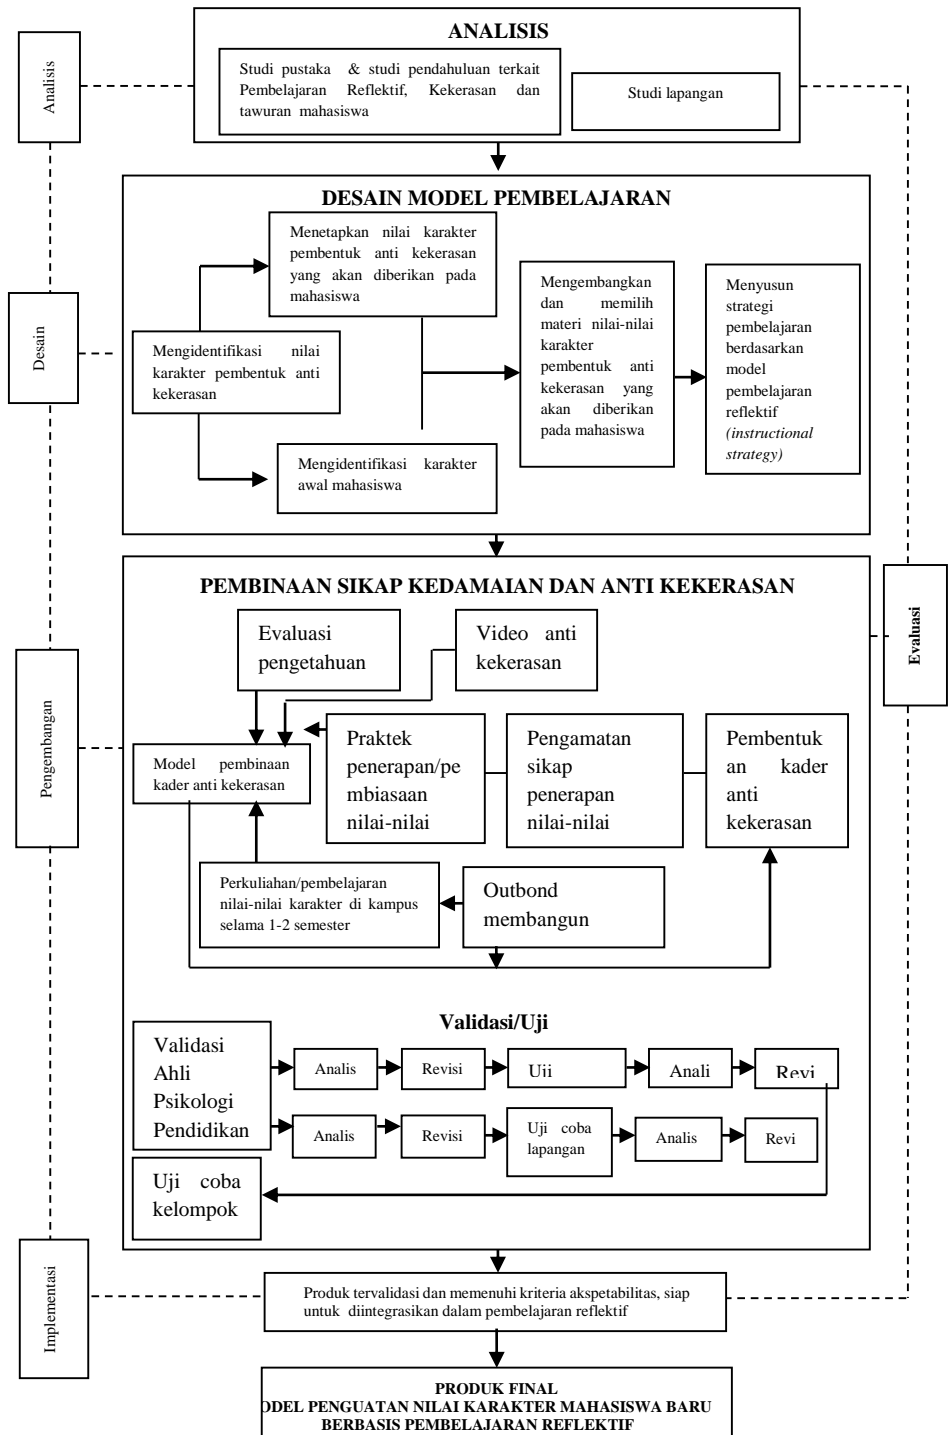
Analisis

ANALISIS

Studi pustaka & studi pendahuluan terkait Pembelajaran Reflektif, Kekerasan dan tawuran mahasiswa

Studi lapangan

Desain

DESAIN MODEL PEMBELAJARAN

Menetapkan nilai karakter pembentuk anti kekerasan yang akan diberikan pada mahasiswa

Mengidentifikasi nilai karakter pembentuk anti kekerasan

Mengidentifikasi karakter awal mahasiswa

Mengembangkan dan memilih materi nilai-nilai karakter pembentuk anti kekerasan yang akan diberikan pada mahasiswa

Menyusun strategi pembelajaran berdasarkan model pembelajaran reflektif *(instructional strategy)*

Pengembangan

PEMBINAAN SIKAP KEDAMAIAN DAN ANTI KEKERASAN

Evaluasi pengetahuan

Video anti kekerasan

Model pembinaan kader anti kekerasan

Praktek penerapan/pembiasaan nilai-nilai

Pengamatan sikap penerapan nilai-nilai

Pembentukan kader anti kekerasan

Perkuliahan/pembelajaran nilai-nilai karakter di kampus selama 1-2 semester

Outbond membangun

Evaluasi

Validasi/Uji

Validasi Ahli Psikologi Pendidikan

Analis

Revisi

Uji

Anali

Revi

Analis

Revisi

Uji coba lapangan

Analis

Revi

Uji coba kelompok

Implementasi

Produk tervalidasi dan memenuhi kriteria akspetabilitas, siap untuk diintegrasikan dalam pembelajaran reflektif

PRODUK FINAL
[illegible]ODEL PENGUATAN NILAI KARAKTER MAHASISWA BARU
BERBASIS PEMBELAJARAN REFLEKTIF